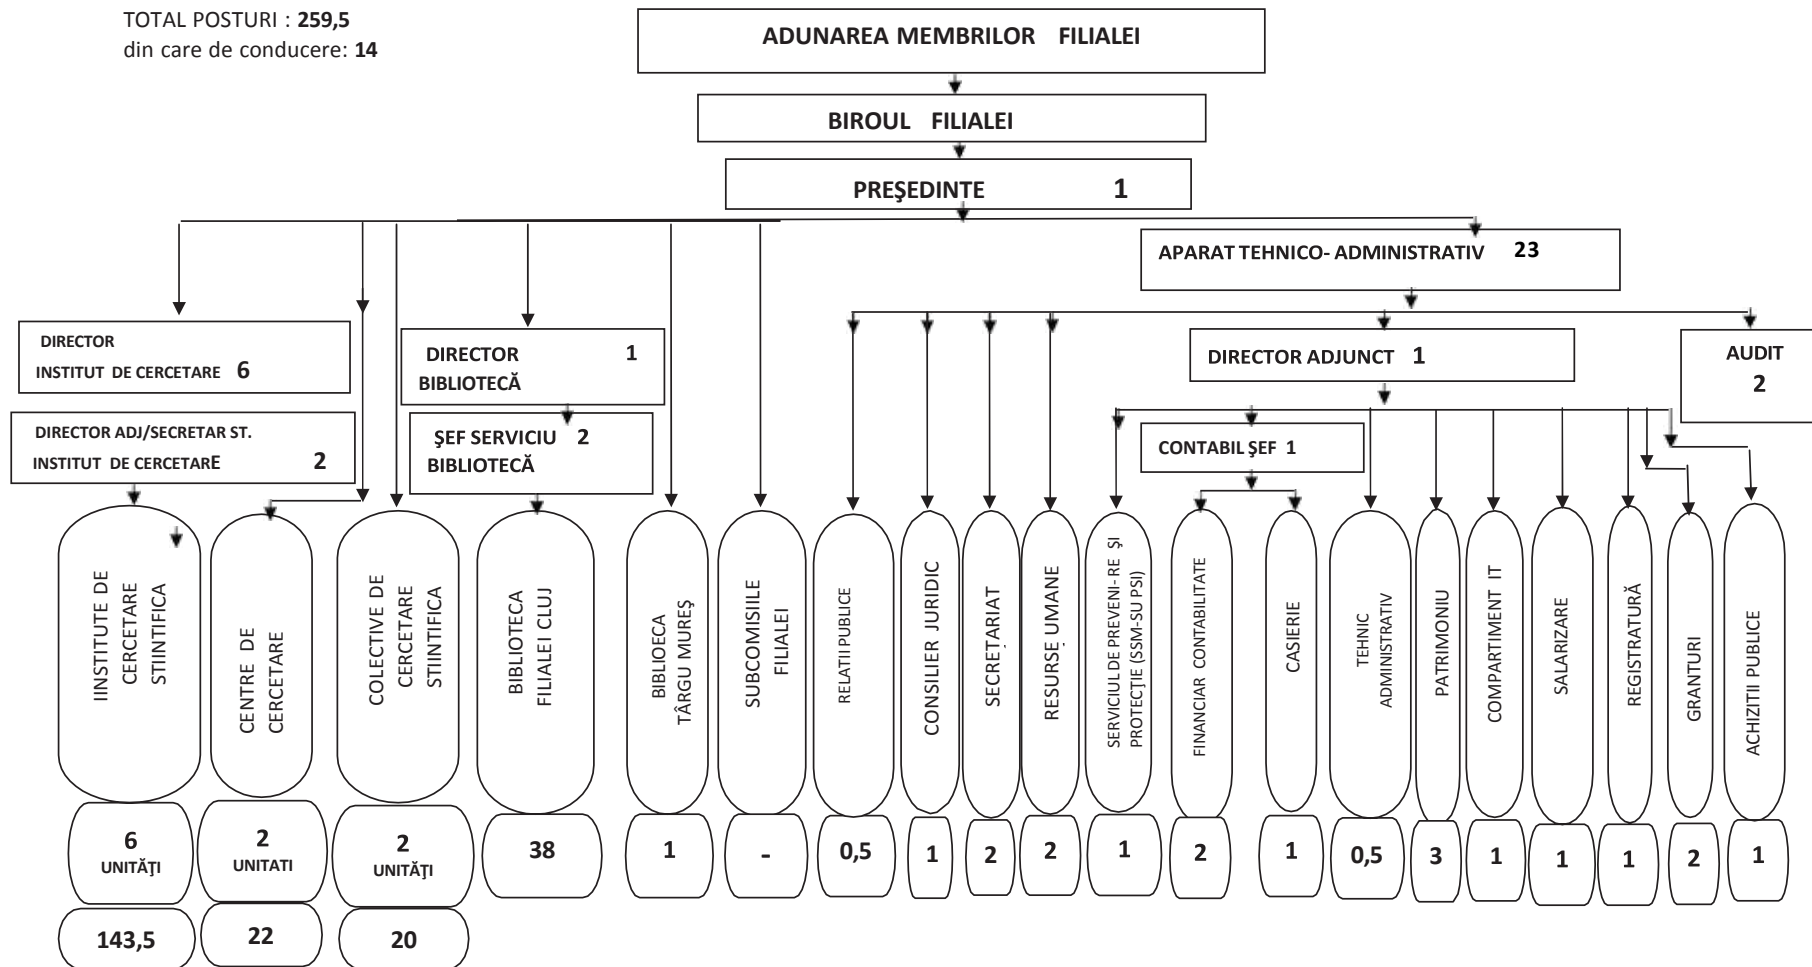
TOTAL POSTURI : **259,5**
din care de conducere: **14**

ADUNAREA MEMBRILOR FILIALEI

BIROUL FILIALEI

PREŞEDINTE 1

APARAT TEHNICO- ADMINISTRATIV 23

DIRECTOR
INSTITUT DE CERCETARE 6

DIRECTOR ADJ/SECRETAR ST.
INSTITUT DE CERCETARE 2

DIRECTOR 1
BIBLIOTECĂ

ŞEF SERVICIU 2
BIBLIOTECĂ

DIRECTOR ADJUNCT 1

AUDIT
2

CONTABIL ŞEF 1

IINSTITUTE DE CERCETARE STIINTIFICA

CENTRE DE CERCETARE

COLECTIVE DE CERCETARE STIINTIFICA

BIBLIOTECA FILIALEI CLUJ

BIBLIOECA TÂRGU MUREŞ

SUBCOMISIILE FILIALEI

RELATII PUBLICE

CONSILIER JURIDIC

SECRETARIAT

RESURSE UMANE

SERVICIUL DE PREVENI- RE ŞI PROTECŢIE (SSM-SU PSI)

FINANCIAR CONTABILITATE

CASIERIE

TEHNIC ADMINISTRATIV

PATRIMONIU

COMPARTIMENT IT

SALARIZARE

REGISTRATURĂ

GRANTURI

ACHIZITII PUBLICE

6 UNITĂŢI | 2 UNITATI | 2 UNITĂŢI | 38 | 1 | - | 0,5 | 1 | 2 | 2 | 1 | 2 | 1 | 0,5 | 3 | 1 | 1 | 1 | 2 | 1

143,5 | 22 | 20